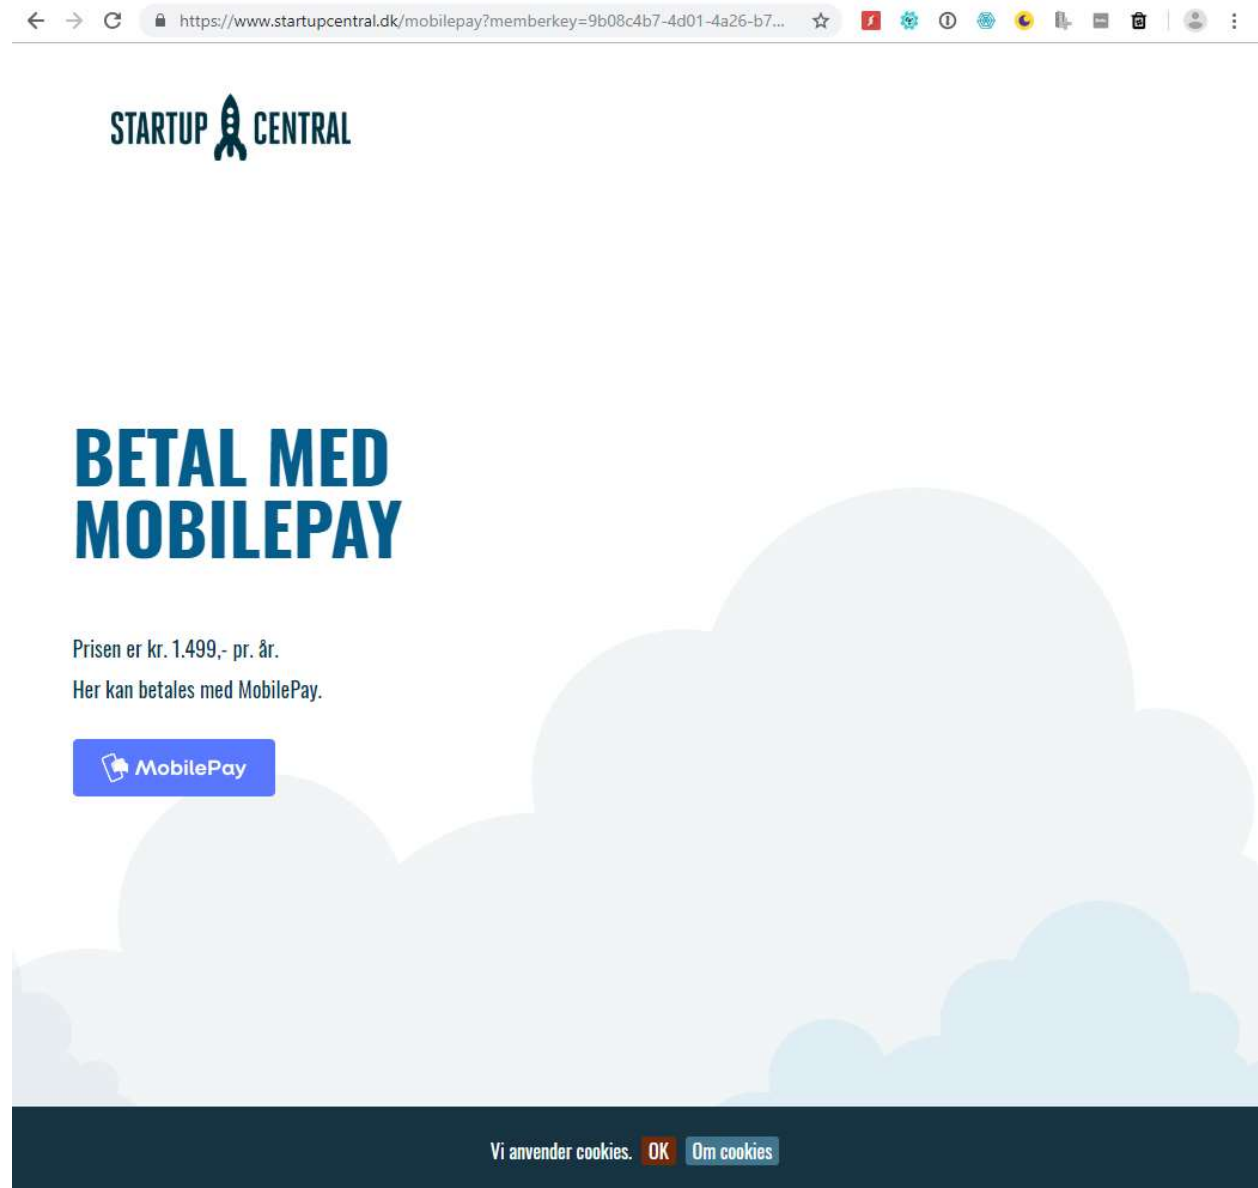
https://www.startupcentral.dk/mobilepay?memberkey=9b08c4b7-4d01-4a26-b7...

STARTUP CENTRAL

BETAL MED MOBILEPAY

Prisen er kr. 1.499,- pr. år.

Her kan betales med MobilePay.

MobilePay

Vi anvender cookies. OK Om cookies